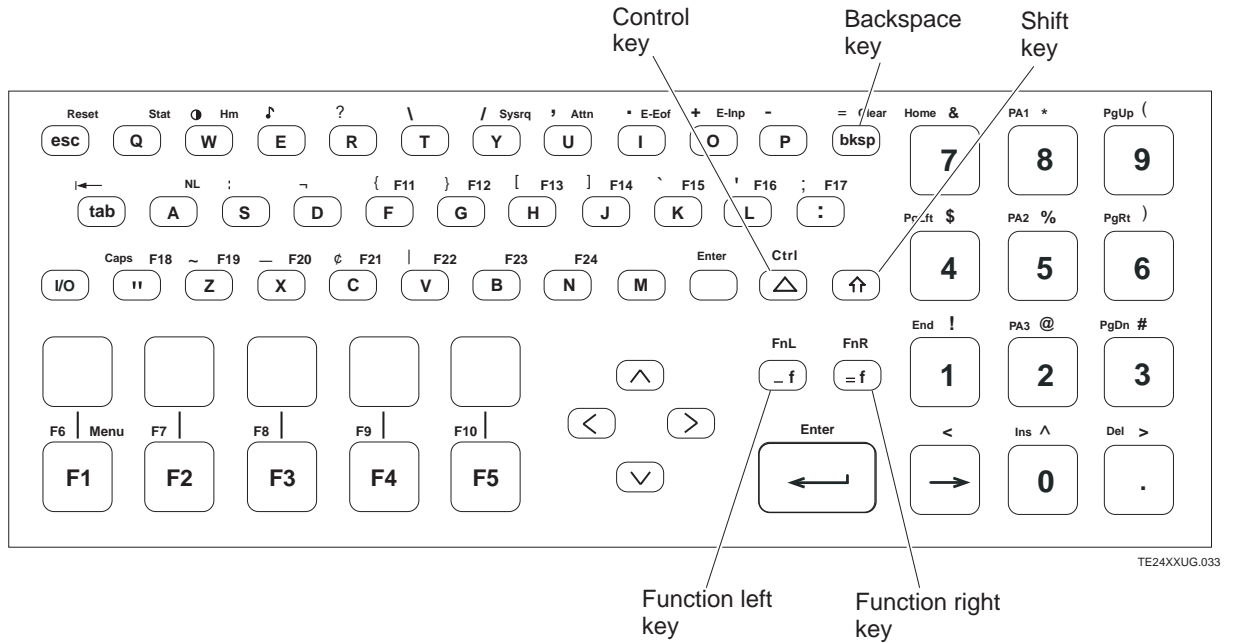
Control key

Backspace key

Shift key

Reset esc

Stat Q

◑ Hm W

♪ E

? R

\ T

/ Sysrq Y

, Attn U

· E-Eof I

+ E-Inp O

- P

= Clear bksp

Home & 7

PA1 * 8

PgUp ( 9

tab

NL A

: S

¬ D

{ F11 F

} F12 G

[ F13 H

] F14 J

` F15 K

' F16 L

; F17 :

PgLft $ 4

PA2 % 5

PgRt ) 6

I/O

Caps "

F18 ~ Z

F19 — X

F20 ¢ C

F21 | V

F22 B

F23 N

F24 M

Enter

Ctrl △

⇧

End ! 1

PA3 @ 2

PgDn # 3

FnL _ f

FnR = f

F6 Menu F1

F7 F2

F8 F3

F9 F4

F10 F5

Enter

< →

Ins ^ 0

Del > .

TE24XXUG.033

Function left key

Function right key